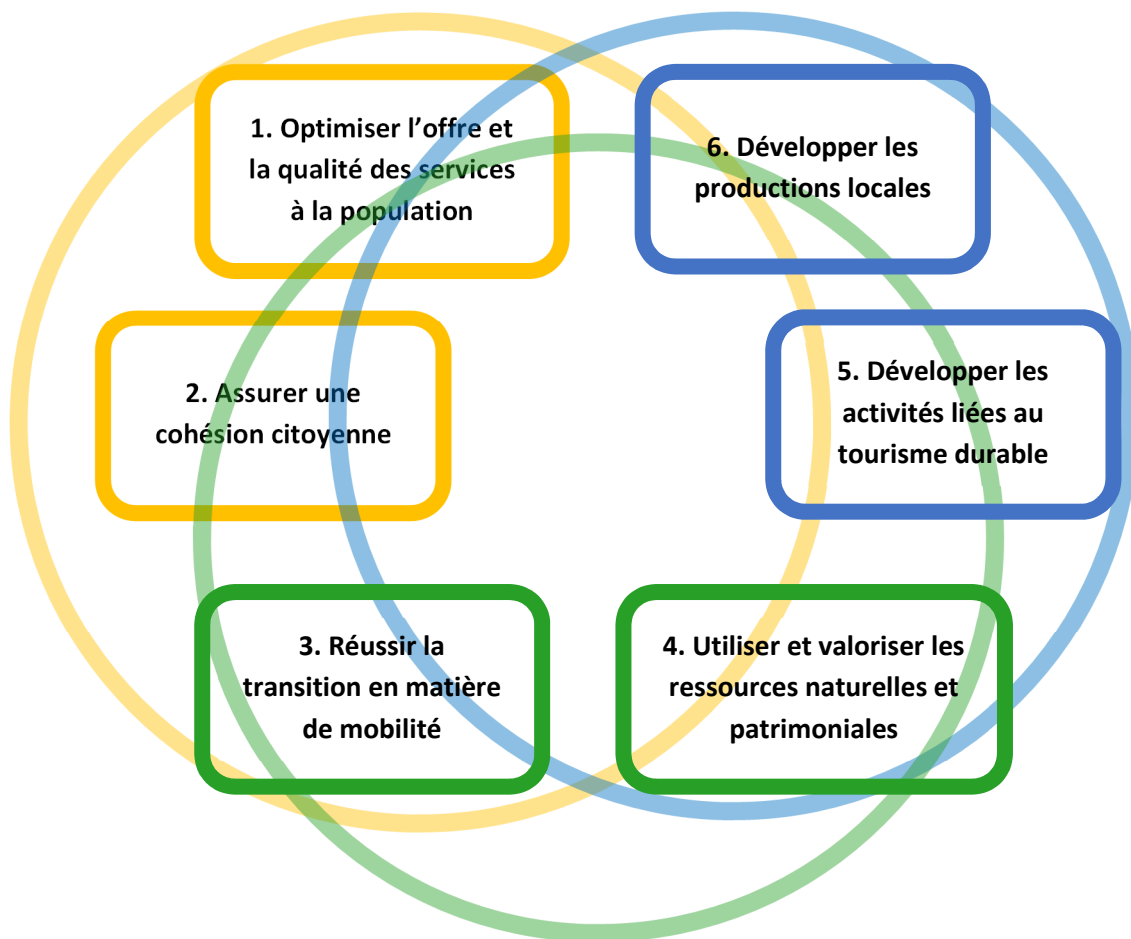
1. Optimiser l’offre et la qualité des services à la population

6. Développer les productions locales

2. Assurer une cohésion citoyenne

5. Développer les activités liées au tourisme durable

3. Réussir la transition en matière de mobilité

4. Utiliser et valoriser les ressources naturelles et patrimoniales